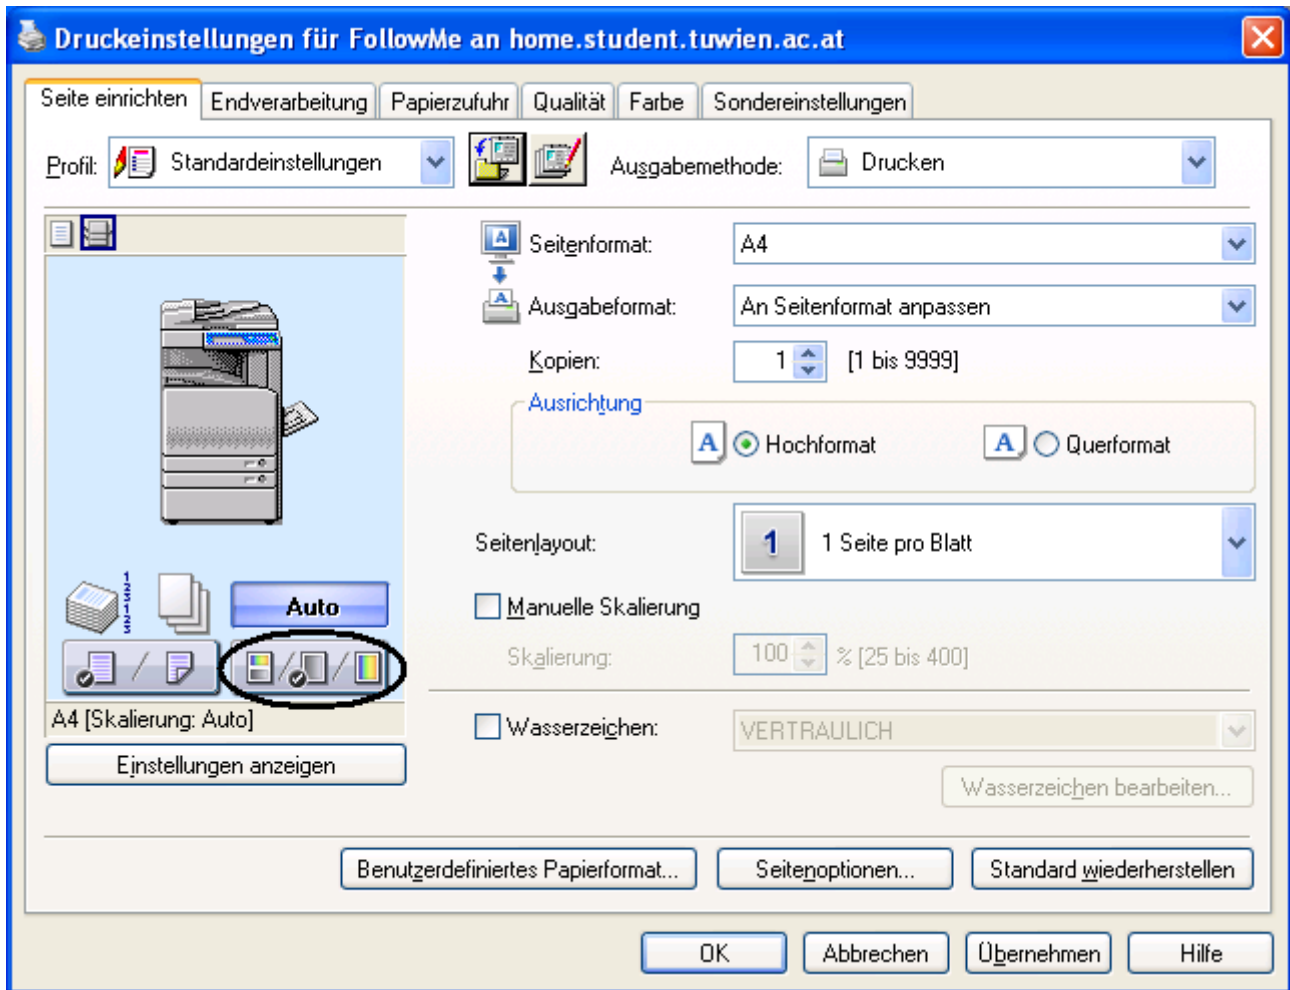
Druckeinstellungen für FollowMe an home.student.tuwien.ac.at

Seite einrichten | Endverarbeitung | Papierzufuhr | Qualität | Farbe | Sondereinstellungen

Profil: Standardeinstellungen

Ausgabemethode: Drucken

Seitenformat: A4

Ausgabeformat: An Seitenformat anpassen

Kopien: 1 [1 bis 9999]

Ausrichtung

A Hochformat

A Querformat

Seitenlayout: 1 1 Seite pro Blatt

Manuelle Skalierung

Skalierung: 100 % [25 bis 400]

Wasserzeichen: VERTRAULICH

Wasserzeichen bearbeiten...

Auto

A4 [Skalierung: Auto]

Einstellungen anzeigen

Benutzerdefiniertes Papierformat... Seitenoptionen... Standard wiederherstellen

OK Abbrechen Übernehmen Hilfe